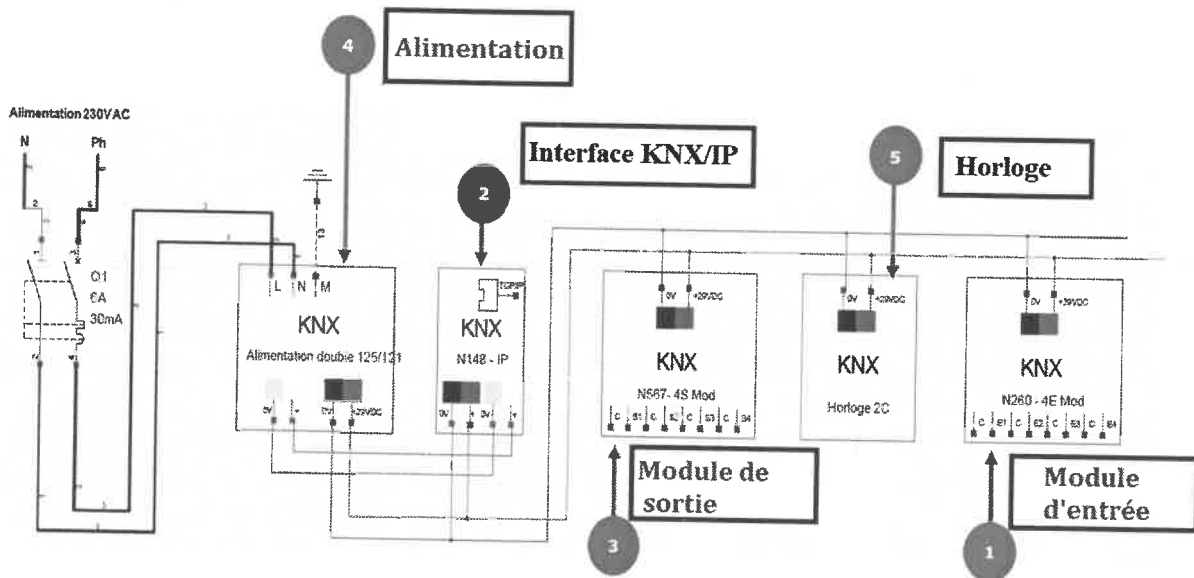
4 Alimentation

Alimentation 230VAC

N Ph

Q1 6A 30mA

Interface KNX/IP

2

5 Horloge

L N M

KNX Alimentation double 125/131

0V + 0V +29VDC

KNX N148 - IP

TCP/IP

0V + 0V +

0V +29VDC

KNX N567 - 4S Mod

C S1 C S2 C S3 C S4

0V +29VDC

KNX Horloge 2C

0V +29VDC

KNX N260 - 4E Mod

C E1 C E2 C E3 C E4

Module de sortie

3

Module d'entrée

1